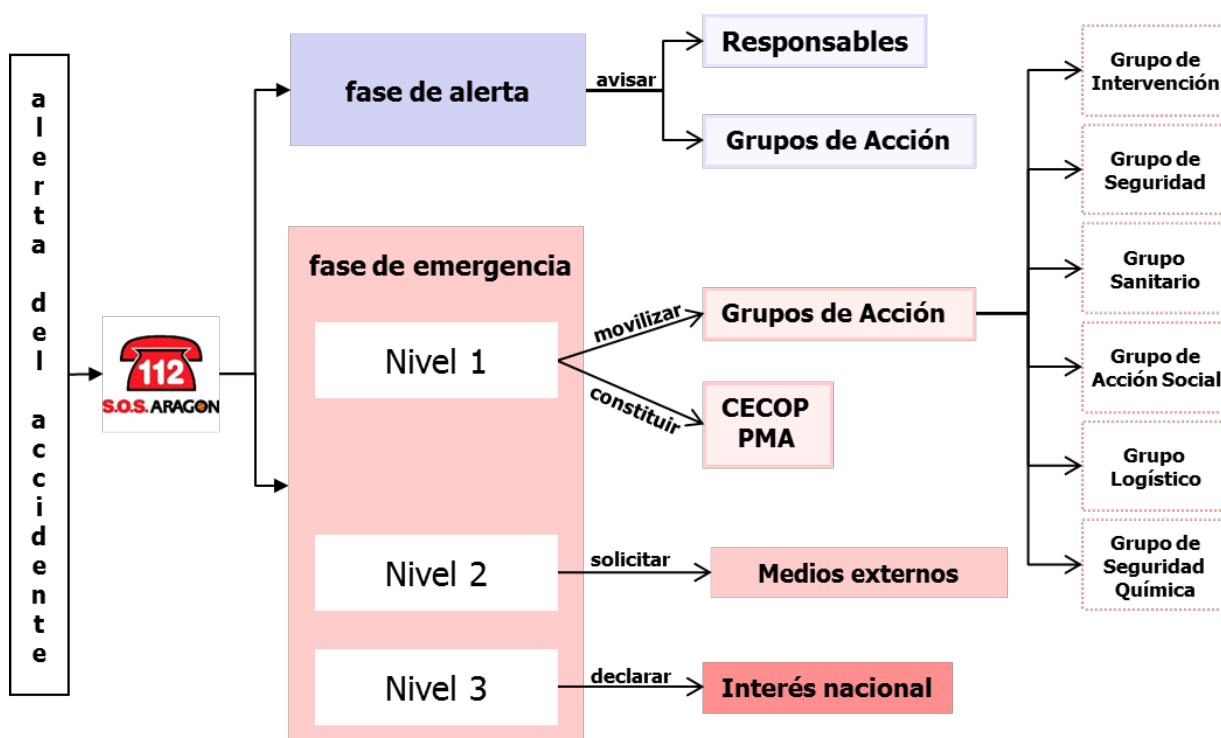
alerta del accidente

112
S.O.S. ARAGON

fase de alerta

avisar

Responsables

Grupos de Acción

fase de emergencia

Nivel 1

movilizar

Grupos de Acción

constituir

CECOP
PMA

Nivel 2

solicitar

Medios externos

Nivel 3

declarar

Interés nacional

Grupo de Intervención

Grupo de Seguridad

Grupo Sanitario

Grupo de Acción Social

Grupo Logístico

Grupo de Seguridad Química